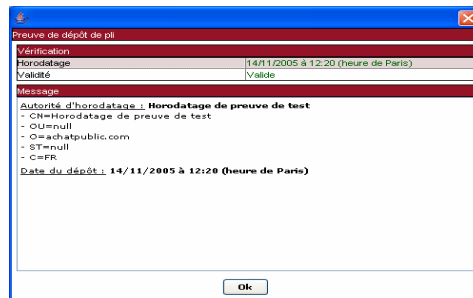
Preuve de dépôt de pli

Vérification

| Horodatage | 14/11/2005 à 12:20 (heure de Paris) |
|---|---|
| Validité | Valide |

Message

Autorité d'horodatage : Horodatage de preuve de test
- CN=Horodatage de preuve de test
- OU=null
- O=achatpublic.com
- ST=null
- C=FR

Date du dépôt : 14/11/2005 à 12:20 (heure de Paris)

Ok